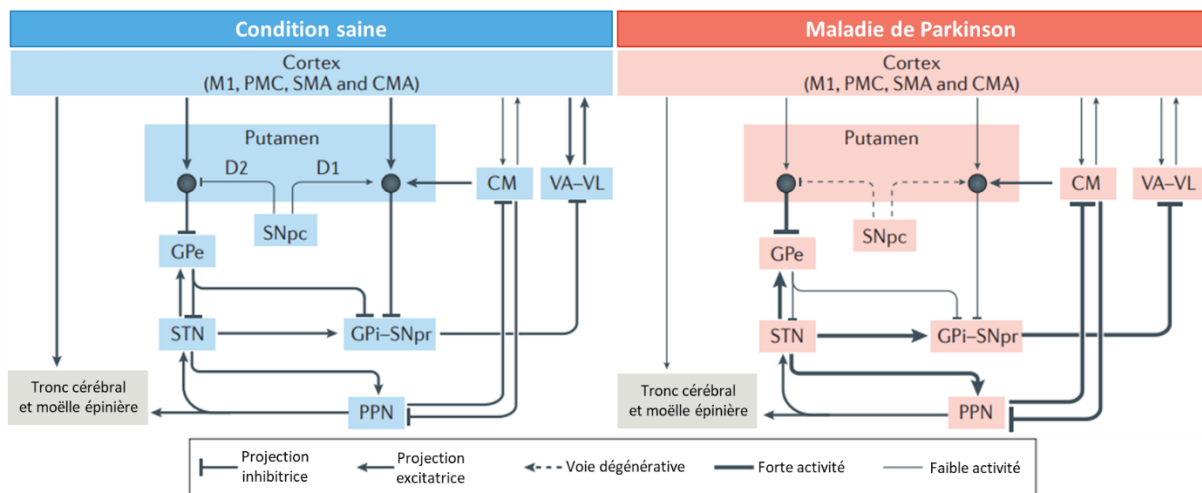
Condition saine

Cortex
(M1, PMC, SMA and CMA)

Putamen

D2

D1

SNpc

CM

VA–VL

GPe

STN

GPi–SNpr

Tronc cérébral et moëlle épinière

PPN

Maladie de Parkinson

Cortex
(M1, PMC, SMA and CMA)

Putamen

SNpc

CM

VA–VL

GPe

STN

GPi–SNpr

Tronc cérébral et moëlle épinière

PPN

Projection inhibitrice

Projection excitatrice

Voie dégénérative

Forte activité

Faible activité